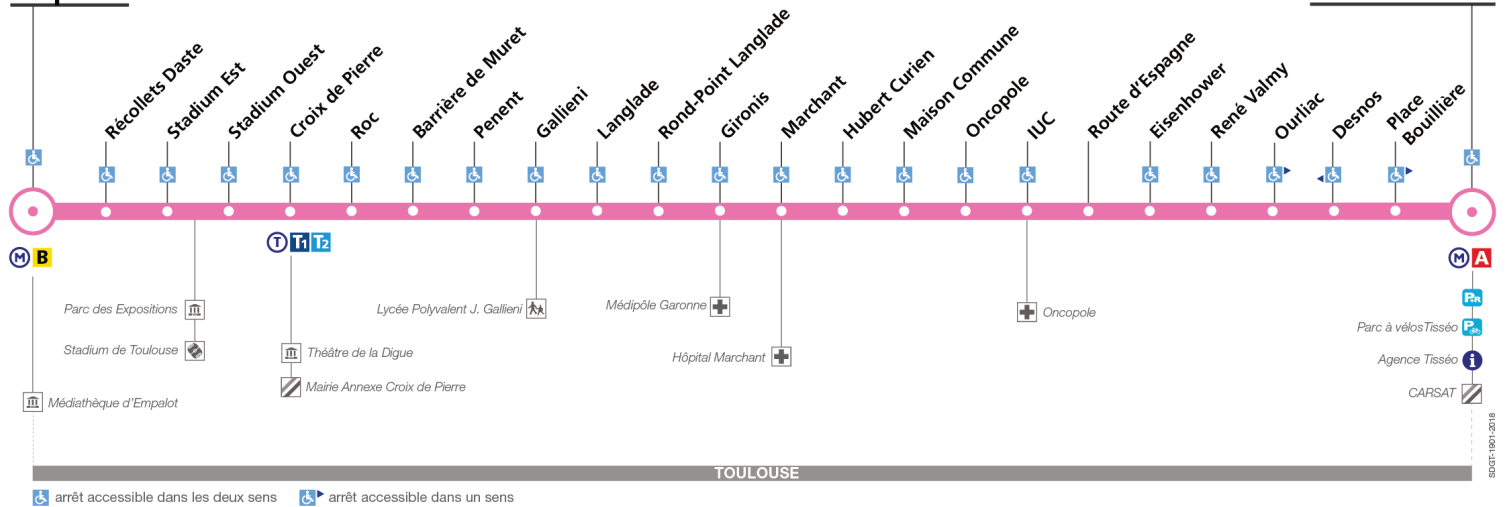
Récollets Daste
Stadium Est
Stadium Ouest
Croix de Pierre
Roc
Barrière de Muret
Penent
Gallieni
Langlade
Rond-Point Langlade
Gironis
Marchant
Hubert Curien
Maison Commune
Oncopole
IUC
Route d'Espagne
Eisenhower
René Valmy
Ourliac
Desnos
Place Bouillière

M B
T T1 T2
M A

Parc des Expositions
Stadium de Toulouse
Médiathèque d'Empalot
Théâtre de la Digue
Mairie Annexe Croix de Pierre
Lycée Polyvalent J. Gallieni
Médipôle Garonne
Hôpital Marchant
Oncopole
P+R
Parc à vélos Tisséo
Agence Tisséo
CARSAT

TOULOUSE

SDGT-1901-2018

arrêt accessible dans les deux sens
arrêt accessible dans un sens